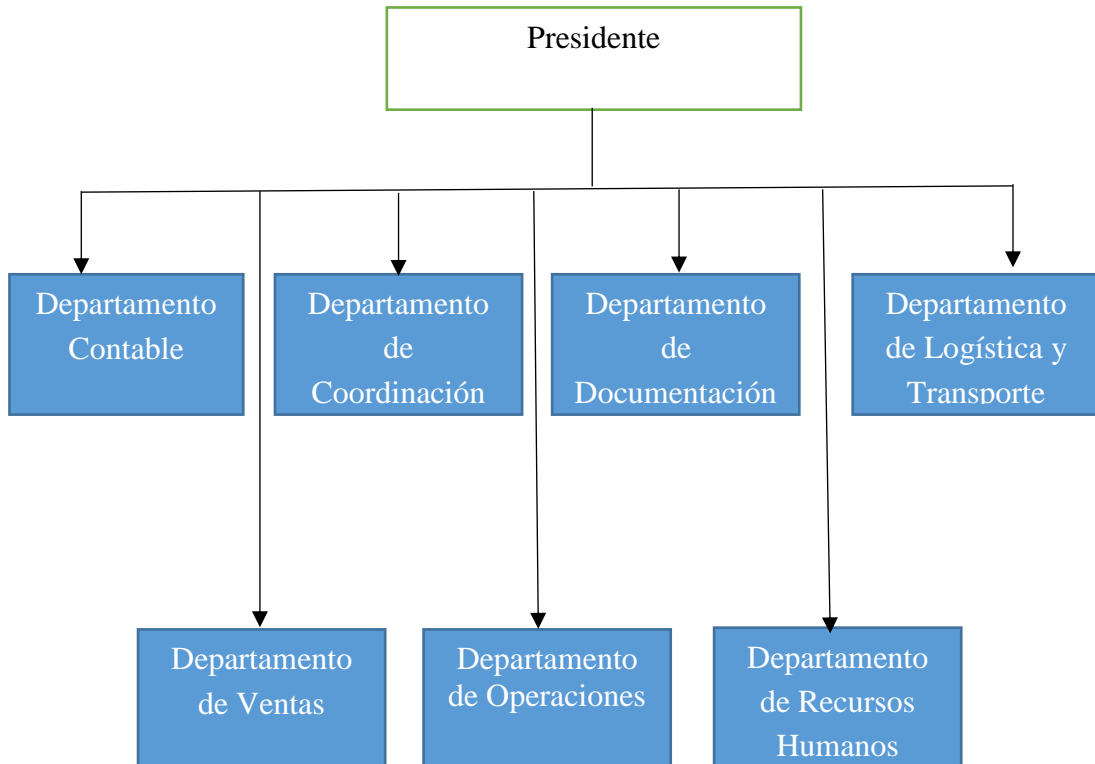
Presidente

Departamento Contable

Departamento de Coordinación

Departamento de Documentación

Departamento de Logística y Transporte

Departamento de Ventas

Departamento de Operaciones

Departamento de Recursos Humanos